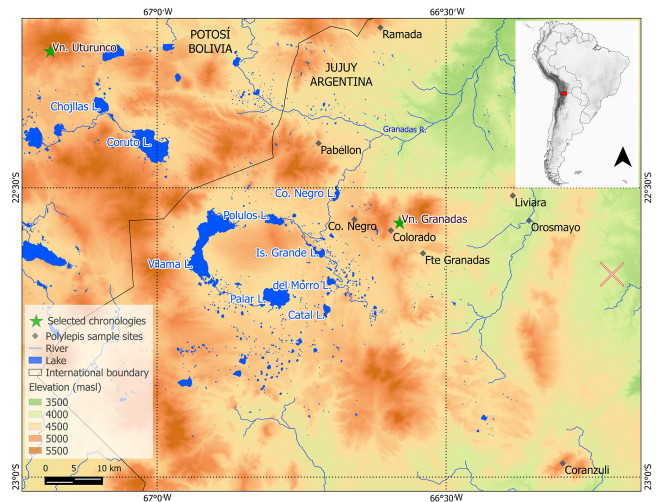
67°0'W
66°30'W
Vn. Uturunco
POTOSÍ
BOLIVIA
Ramada
JUJUY
ARGENTINA
Chojllas L.
Coruto L.
Pabellon
Granadas R.
22°30'S
22°30'S
Co. Negro L.
Liviara
Polulos L.
Co. Negro
Vn. Granadas
Colorado
Orosmayo
Vilama L.
Is. Grande L.
Fte Granadas
del Morro L.
Palar L.
Catal L.
Selected chronologies
Polylepis sample sites
River
Lake
International boundary
Elevation (masl)
3500
4000
4500
5000
5500
0
5
10 km
Coranzuli
23°0'S
23°0'S
67°0'W
66°30'W